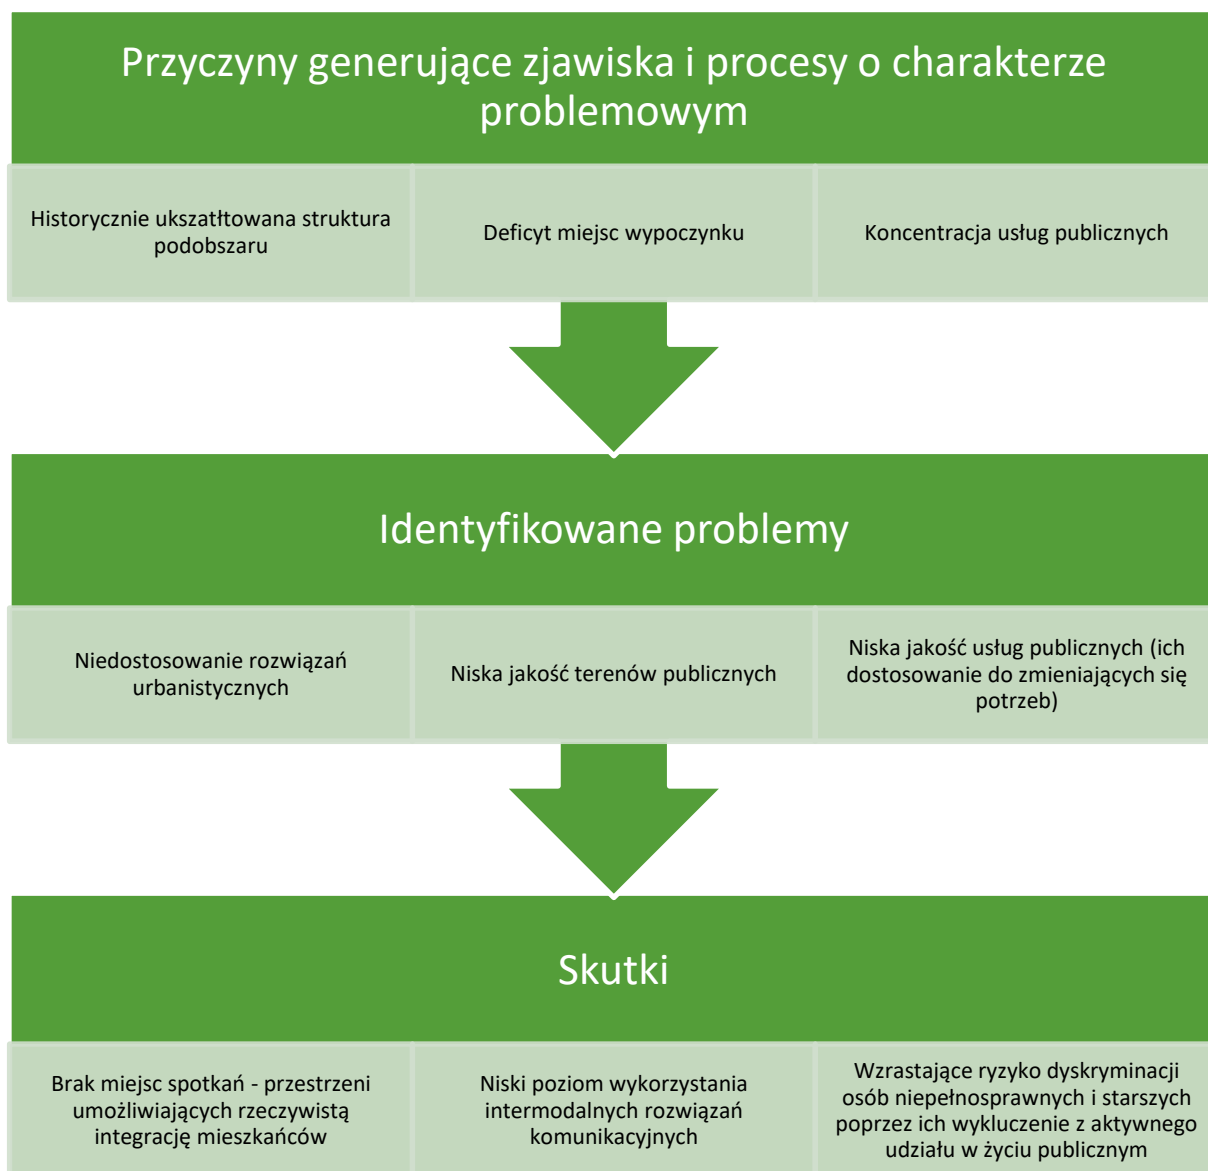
Przyczyny generujące zjawiska i procesy o charakterze problemowym

Historycznie ukształtowana struktura podobszaru

Deficyt miejsc wypoczynku

Koncentracja usług publicznych

Identyfikowane problemy

Niedostosowanie rozwiązań urbanistycznych

Niska jakość terenów publicznych

Niska jakość usług publicznych (ich dostosowanie do zmieniających się potrzeb)

Skutki

Brak miejsc spotkań - przestrzeni umożliwiających rzeczywistą integrację mieszkańców

Niski poziom wykorzystania intermodalnych rozwiązań komunikacyjnych

Wzrastające ryzyko dyskryminacji osób niepełnosprawnych i starszych poprzez ich wykluczenie z aktywnego udziału w życiu publicznym